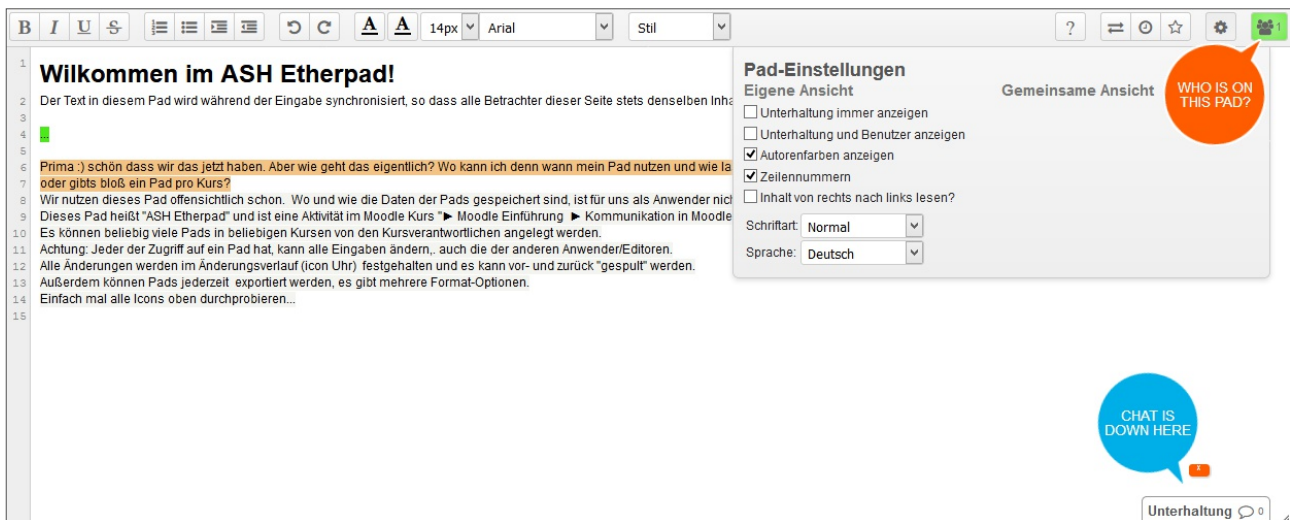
B I U S 14px Arial Stil ? 1

1 Wilkommen im ASH Etherpad!
2 Der Text in diesem Pad wird während der Eingabe synchronisiert, so dass alle Betrachter dieser Seite stets denselben Inha
3
4 ...
5
6 Prima :) schön dass wir das jetzt haben. Aber wie geht das eigentlich? Wo kann ich denn wann mein Pad nutzen und wie la
7 oder gibts bloß ein Pad pro Kurs?
8 Wir nutzen dieses Pad offensichtlich schon. Wo und wie die Daten der Pads gespeichert sind, ist für uns als Anwender nich
9 Dieses Pad heißt "ASH Etherpad" und ist eine Aktivität im Moodle Kurs "► Moodle Einführung ► Kommunikation in Moodle
10 Es können beliebig viele Pads in beliebigen Kursen von den Kursverantwortlichen angelegt werden.
11 Achtung: Jeder der Zugriff ein Pad hat, kann alle Eingaben ändern,. auch die der anderen Anwender/Editoren.
12 Alle Änderungen werden im Änderungsverlauf (icon Uhr) festgehalten und es kann vor- und zurück "gespult" werden.
13 Außerdem können Pads jederzeit exportiert werden, es gibt mehrere Format-Optionen.
14 Einfach mal alle Icons oben durchprobieren...
15

Pad-Einstellungen
Eigene Ansicht
Gemeinsame Ansicht
Unterhaltung immer anzeigen
Unterhaltung und Benutzer anzeigen
Autorenfarben anzeigen
Zeilennummern
Inhalt von rechts nach links lesen?
Schriftart: Normal
Sprache: Deutsch

WHO IS ON THIS PAD?

CHAT IS DOWN HERE

Unterhaltung 0